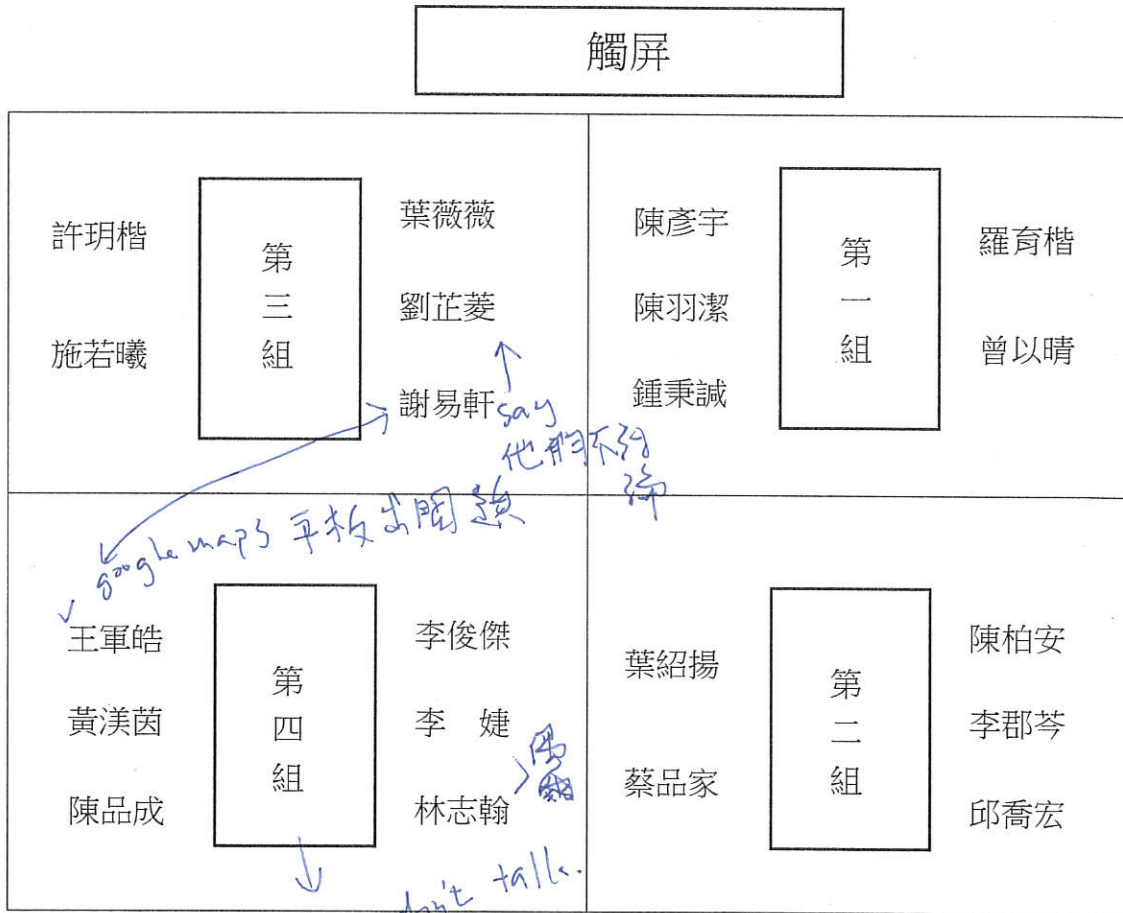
觸屏

| 許玥楷<br>施若曦 | 第三組 | 葉薇薇<br>劉芷菱<br>謝易軒 | 陳彥宇<br>陳羽潔<br>鍾秉誠 | 第一組 | 羅育楷<br>曾以晴 |
|---|---|---|---|---|---|
| 王軍皓<br>黃渼茵<br>陳品成 | 第四組 | 李俊傑<br>李 婕<br>林志翰 | 葉紹揚<br>蔡品家 | 第二組 | 陳柏安<br>李郡芩<br>邱喬宏 |

say 他們不好詢

google maps 平板出問題

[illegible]

don't talk.